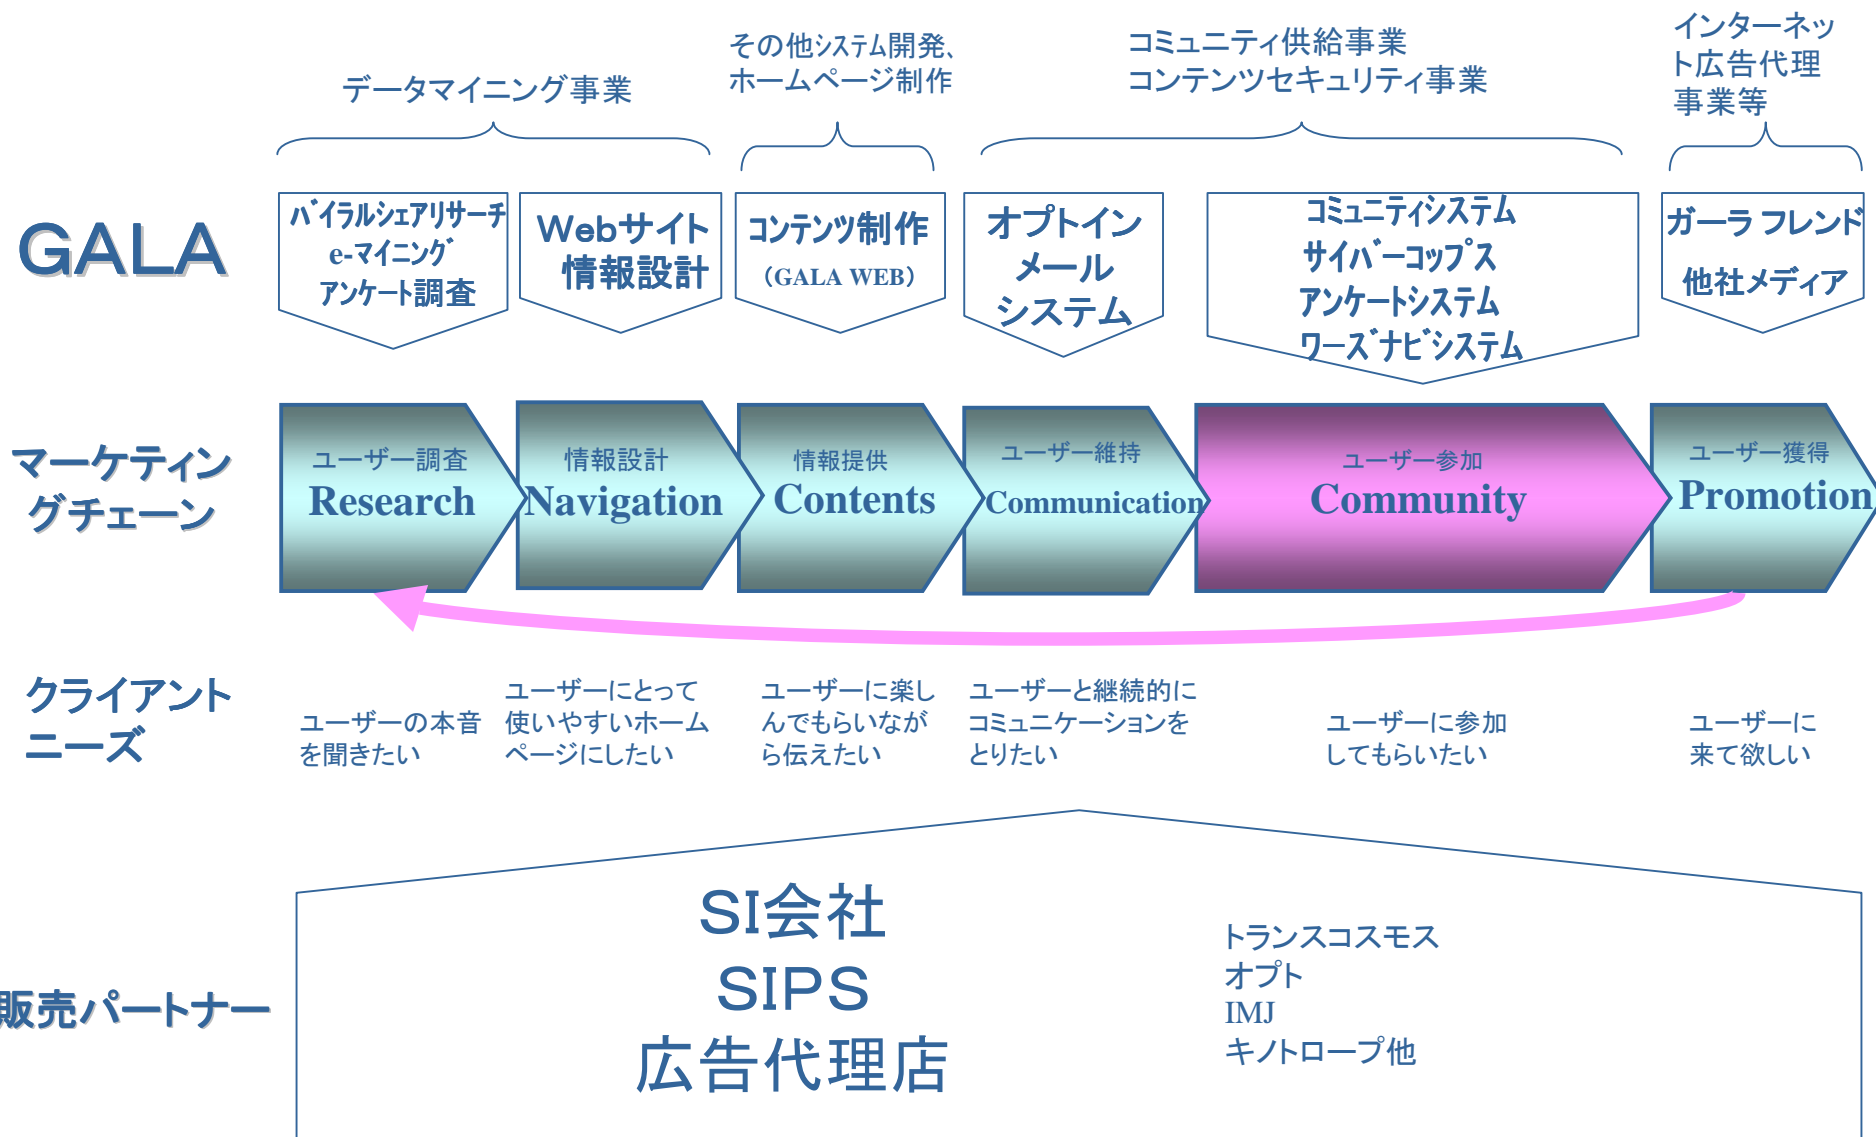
データマイニング事業

その他システム開発、ホームページ制作

コミュニティ供給事業
コンテンツセキュリティ事業

インターネット広告代理事業等

GALA

バイラルシェアリサーチ
e-マイニング
アンケート調査

Webサイト
情報設計

コンテンツ制作
(GALA WEB)

オプトイン
メール
システム

コミュニティシステム
サイバーコップス
アンケートシステム
ワーズナビシステム

ガーラ フレンド
他社メディア

マーケティング
グチェーン

ユーザー調査
Research

情報設計
Navigation

情報提供
Contents

ユーザー維持
Communication

ユーザー参加
Community

ユーザー獲得
Promotion

クライアント
ニーズ

ユーザーの本音を聞きたい

ユーザーにとって使いやすいホームページにしたい

ユーザーに楽しんでもらいながら伝えたい

ユーザーと継続的にコミュニケーションをとりたい

ユーザーに参加してもらいたい

ユーザーに来て欲しい

販売パートナー

SI会社
SIPS
広告代理店

トランスコスモス
オプト
IMJ
キノトロープ他